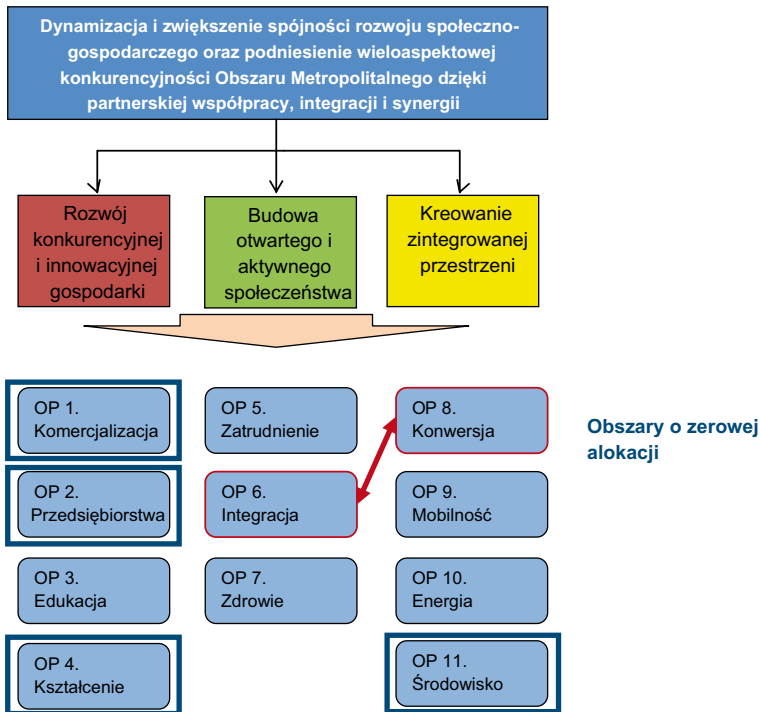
Dynamizacja i zwiększenie spójności rozwoju społeczno-gospodarczego oraz podniesienie wieloaspektowej konkurencyjności Obszaru Metropolitalnego dzięki partnerskiej współpracy, integracji i synergii

Rozwój konkurencyjnej i innowacyjnej gospodarki

Budowa otwartego i aktywnego społeczeństwa

Kreowanie zintegrowanej przestrzeni

OP 1. Komercjalizacja

OP 5. Zatrudnienie

OP 8. Konwersja

Obszary o zerowej alokacji

OP 2. Przedsiębiorstwa

OP 6. Integracja

OP 9. Mobilność

OP 3. Edukacja

OP 7. Zdrowie

OP 10. Energia

OP 4. Kształcenie

OP 11. Środowisko